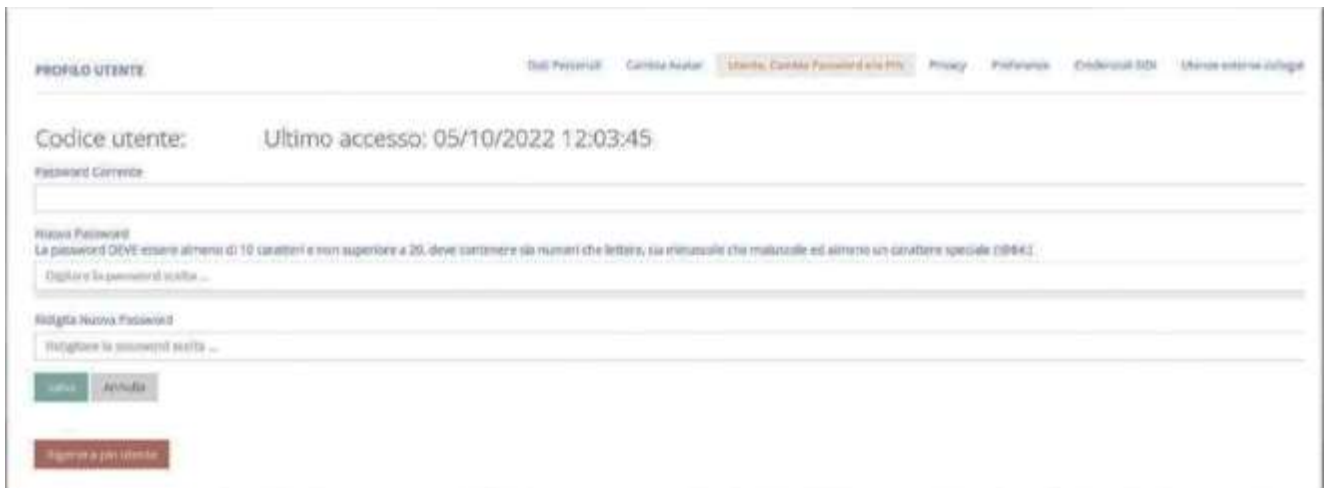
PROFILO UTENTE

Dati Personali Cambia Avatar Utente, Cambia Password e/o PIN Privacy Preferenze Credenziali SIDI Utenze esterne collegate

Codice utente: Ultimo accesso: 05/10/2022 12:03:45

Password Corrente

Nuova Password
La password DEVE essere almeno di 10 caratteri e non superiore a 20, deve contenere sia numeri che lettere, sia minuscole che maiuscole ed almeno un carattere speciale ([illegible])

Digitare la password scelta ...

Ridigita Nuova Password

Ridigitare la password scelta ...

Salva Annulla

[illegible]